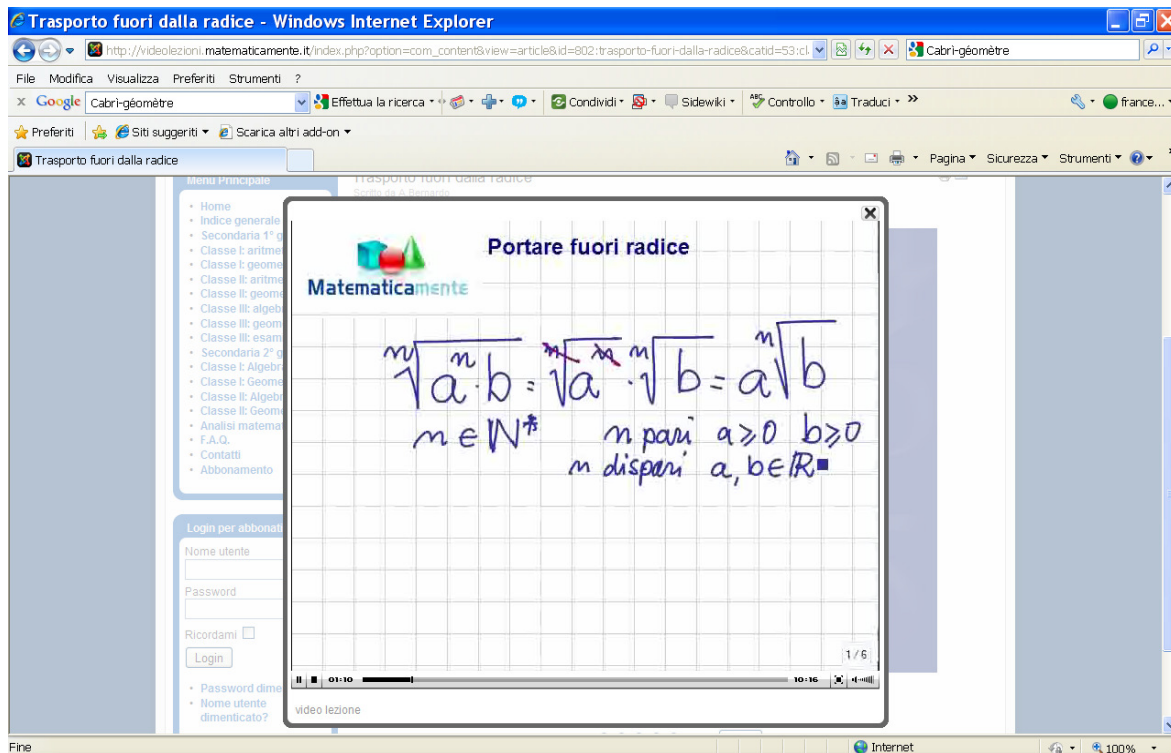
Trasporto fuori dalla radice - Windows Internet Explorer

http://videolezioni.matematicamente.it/index.php?option=com_content&view=article&id=802:trasporto-fuori-dalla-radice&catid=53:cl

Cabri-géomètre

File Modifica Visualizza Preferiti Strumenti ?

Google Cabri-géomètre Effettua la ricerca Condividi Sidewiki Controllo Traduci france...

Preferiti Siti suggeriti Scarica altri add-on

Trasporto fuori dalla radice

Pagina Sicurezza Strumenti

Menu Principale

Home
Indice generale
Secondaria 1° g
Classe I: aritme
Classe I: geome
Classe II: aritme
Classe II: geome
Classe III: algeb
Classe III: geom
Classe III: esam
Secondaria 2° g
Classe I: Algebr
Classe I: Geome
Classe II: Algebr
Classe II: Geome
Analisi matemat
F.A.Q.
Contatti
Abbonamento

Login per abbonati

Nome utente

Password

Ricordami

Login

Password dime
Nome utente dimenticato?

Trasporto fuori dalla radice
Scritto da A.Bernardo

Portare fuori radice

Matematicamente

$\sqrt[n]{a^n \cdot b} = \sqrt[n]{a^n} \cdot \sqrt[n]{b} = a\sqrt[n]{b}$

$n \in \mathbb{N}^*$ n pari $a \geq 0$ $b \geq 0$
n dispari $a, b \in \mathbb{R}$

1 / 6

01:10 10:16

video lezione

Fine Internet 100%